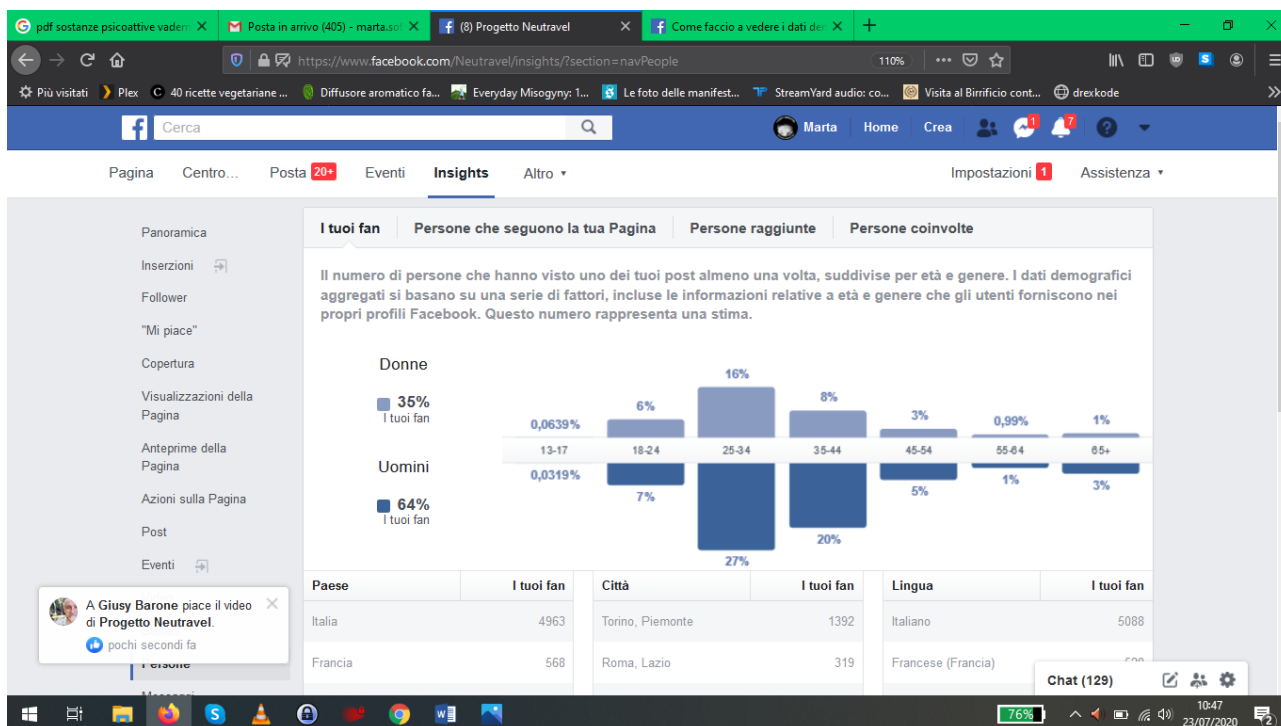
pdf sostanze psicoattive vadem ×
Posta in arrivo (405) - marta.so ×
(8) Progetto Neutravel ×
Come faccio a vedere i dati de ×
+

https://www.facebook.com/Neutravel/insights/?section=navPeople
110%

Più visitati
Plex
40 ricette vegetariane ...
Diffusore aromatico fa...
Everyday Misogyny: 1...
Le foto delle manifest...
StreamYard audio: co...
Visita al Birrificio cont...
drexkode

Cerca
Marta
Home
Crea
1
7

Pagina
Centro...
Posta 20+
Eventi
Insights
Altro ▾
Impostazioni 1
Assistenza ▾

Panoramica
Inserzioni
Follower
"Mi piace"
Copertura
Visualizzazioni della Pagina
Anteprime della Pagina
Azioni sulla Pagina
Post
Eventi
Persone

I tuoi fan
Persone che seguono la tua Pagina
Persone raggiunte
Persone coinvolte

Il numero di persone che hanno visto uno dei tuoi post almeno una volta, suddivise per età e genere. I dati demografici aggregati si basano su una serie di fattori, incluse le informazioni relative a età e genere che gli utenti forniscono nei propri profili Facebook. Questo numero rappresenta una stima.

Donne
35%
I tuoi fan

Uomini
64%
I tuoi fan

| 0,0639% | 6% | 16% | 8% | 3% | 0,99% | 1% |
|---|---|---|---|---|---|---|
| 13-17 | 18-24 | 25-34 | 35-44 | 45-54 | 55-64 | 65+ |
| 0,0319% | 7% | 27% | 20% | 5% | 1% | 3% |

| Paese | I tuoi fan |
|---|---|
| Italia | 4963 |
| Francia | 568 |

| Città | I tuoi fan |
|---|---|
| Torino, Piemonte | 1392 |
| Roma, Lazio | 319 |

| Lingua | I tuoi fan |
|---|---|
| Italiano | 5088 |
| Francese (Francia) | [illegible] |

A Giusy Barone piace il video di Progetto Neutravel.
pochi secondi fa

Chat (129)

76%
10:47
23/07/2020